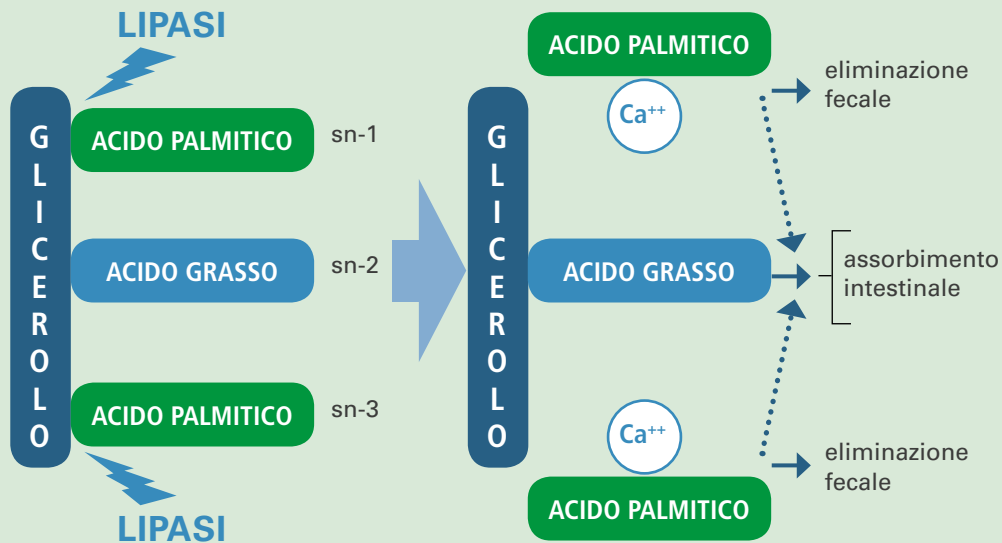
LIPASI

GLICEROLO

ACIDO PALMITICO sn-1

ACIDO GRASSO sn-2

ACIDO PALMITICO sn-3

LIPASI

ACIDO PALMITICO

$Ca^{++}$

eliminazione fecale

GLICEROLO

ACIDO GRASSO

assorbimento intestinale

$Ca^{++}$

eliminazione fecale

ACIDO PALMITICO